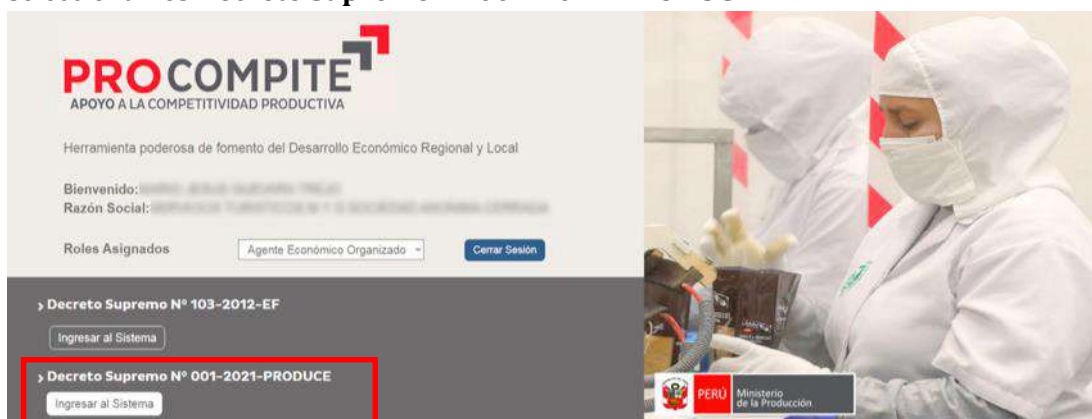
PROCOMPITE
APOYO A LA COMPETITIVIDAD PRODUCTIVA

Herramienta poderosa de fomento del Desarrollo Económico Regional y Local

Bienvenido: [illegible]
Razón Social: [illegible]

Roles Asignados Agente Económico Organizado Cerrar Sesión

› Decreto Supremo N° 103-2012-EF
Ingresar al Sistema

› Decreto Supremo N° 001-2021-PRODUCE
Ingresar al Sistema

PERÚ Ministerio de la Producción